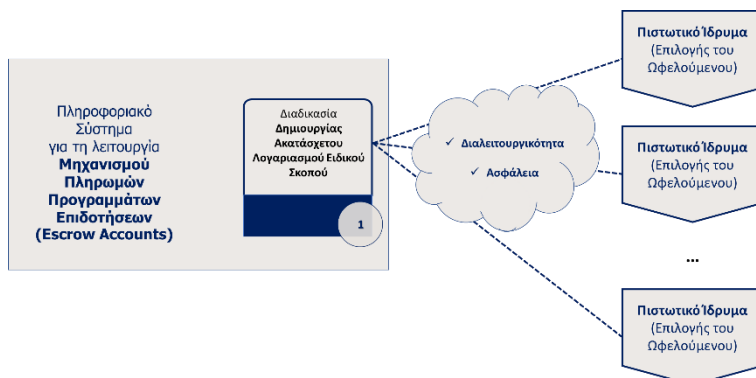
Πληροφοριακό Σύστημα για τη λειτουργία **Μηχανισμού Πληρωμών Προγραμμάτων Επιδοτήσεων (Escrow Accounts)**

Διαδικασία **Δημιουργίας Ακατάσχετου Λογαριασμού Ειδικού Σκοπού**

1

✓ Διαλειτουργικότητα

✓ Ασφάλεια

**Πιστωτικό Ίδρυμα** (Επιλογής του Ωφελούμενου)

**Πιστωτικό Ίδρυμα** (Επιλογής του Ωφελούμενου)

...

**Πιστωτικό Ίδρυμα** (Επιλογής του Ωφελούμενου)